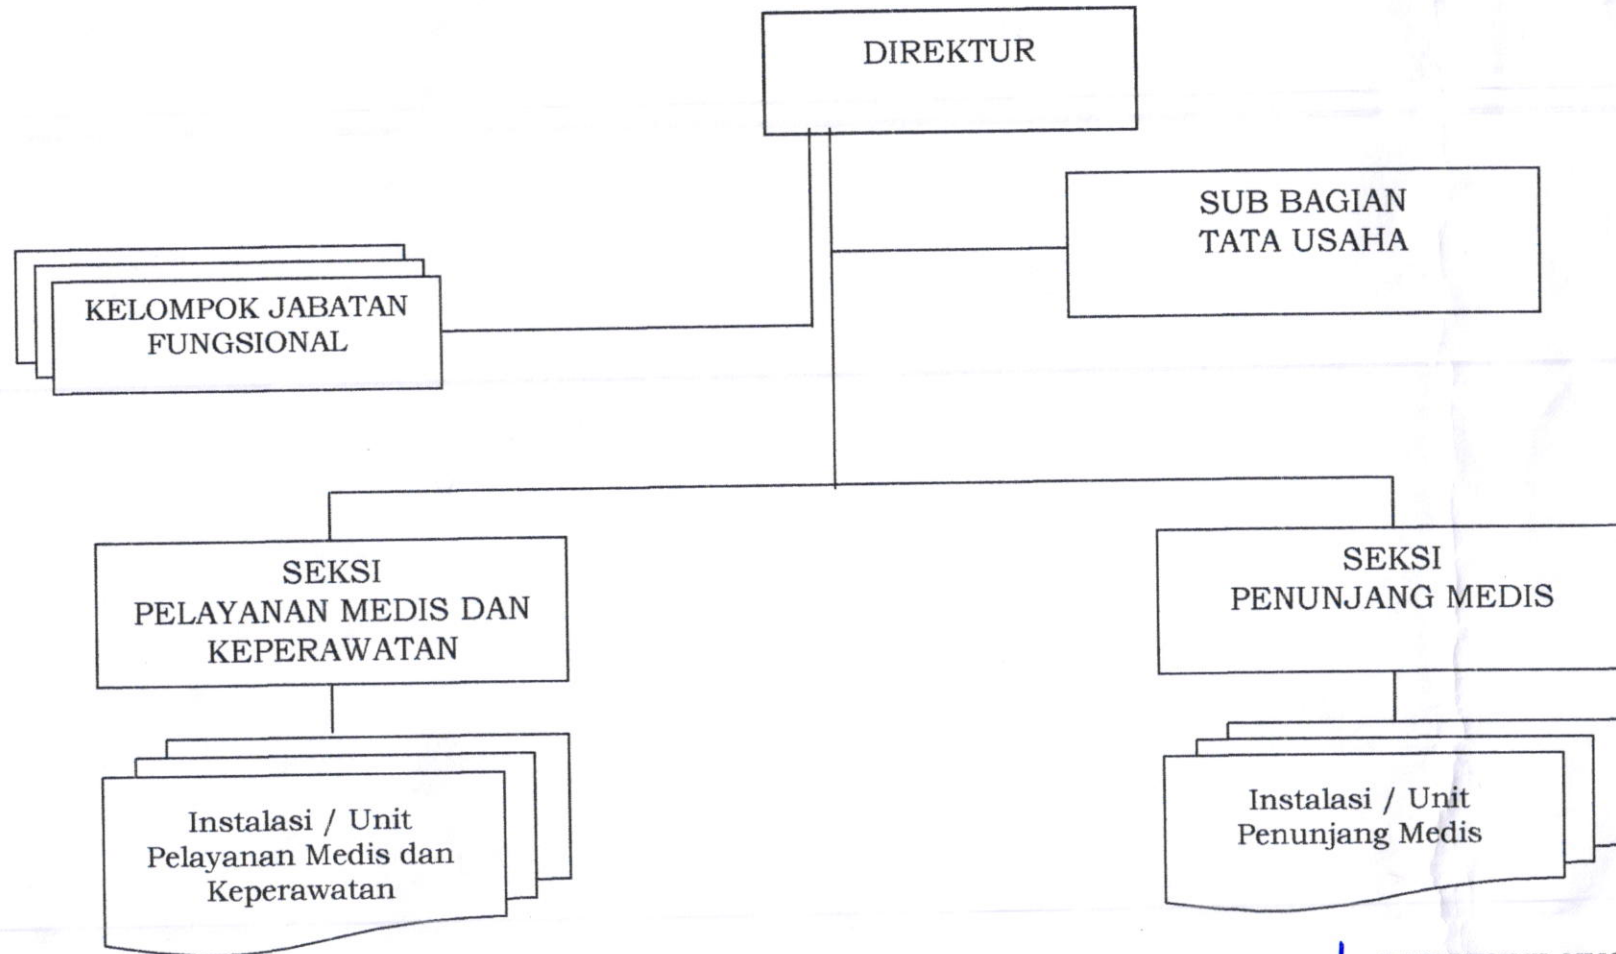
DIREKTUR

SUB BAGIAN
TATA USAHA

KELOMPOK JABATAN
FUNGSIONAL

SEKSI
PELAYANAN MEDIS DAN
KEPERAWATAN

SEKSI
PENUNJANG MEDIS

Instalasi / Unit
Pelayanan Medis dan
Keperawatan

Instalasi / Unit
Penunjang Medis